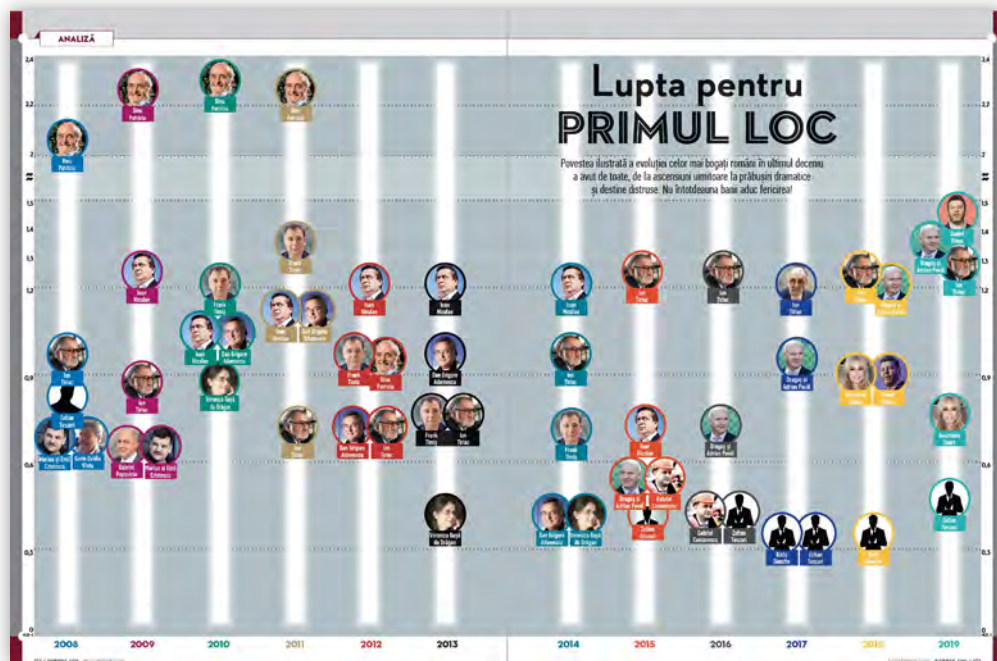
ANALIZĂ

Lupta pentru PRIMUL LOC

Povestea ilustrată a evoluției celor mai bogați români în ultimul deceniu a avut de toate, de la ascensiuni uimitoare la prăbușiri dramatice și destine distruse. Nu întotdeauna banii aduc fericirea!

2,4
2,2
2
1,5
1,4
1,3
1,2
0,9
0,6
0,5
0

Dinu Patriciu
Ioan Niculae
Ion Țiriac
Zoltan Teszari
Marius și Ovidiu Tender
Iosif Blaga
Dinu Patriciu
Ioan Niculae
Ion Țiriac
Gabriel Popoviciu
Marius și Emil Cristescu
Dinu Patriciu
Frank Timiș
Ioan Niculae
Dan Grigore Adamescu
Veronica Babiuc
Dinu Patriciu
Frank Timiș
Ioan Niculae
Dan Grigore Adamescu
Ion Țiriac
Ioan Niculae
Frank Timiș
Dinu Patriciu
Dan Grigore Adamescu
Ion Țiriac
Ioan Niculae
Dan Grigore Adamescu
Frank Timiș
Ion Țiriac
Veronica Babiuc
Ioan Niculae
Ion Țiriac
Frank Timiș
Dan Grigore Adamescu
Veronica Babiuc
Ion Țiriac
Ioan Niculae
Dragoș și Adrian Pavăl
Gabriel Comănescu
Zoltan Teszari
Ion Țiriac
Dragoș și Adrian Pavăl
Gabriel Comănescu
Zoltan Teszari
Ion Țiriac
Dragoș și Adrian Pavăl
Zoltan Teszari
Ion Țiriac
Zoltan Teszari
Daniel Dines
Dragoș și Adrian Pavăl
Ion Țiriac
Zoltan Teszari

2008
2009
2010
2011
2012
2013
2014
2015
2016
2017
2018
2019